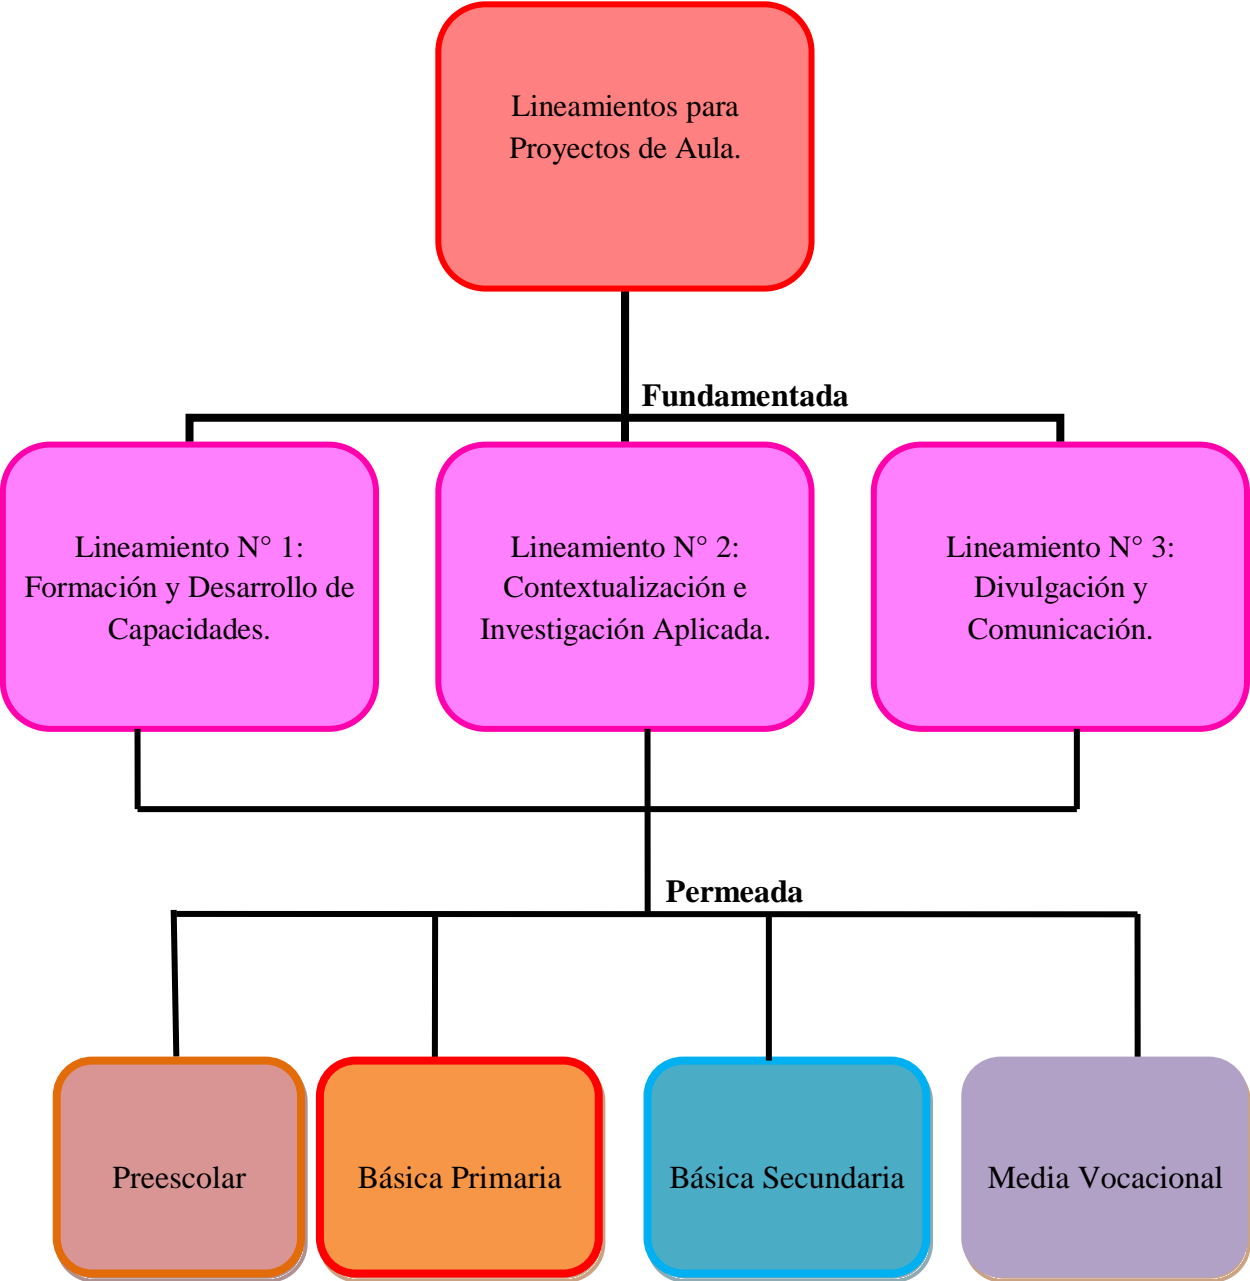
Lineamientos para Proyectos de Aula.

Fundamentada

Lineamiento N° 1: Formación y Desarrollo de Capacidades.

Lineamiento N° 2: Contextualización e Investigación Aplicada.

Lineamiento N° 3: Divulgación y Comunicación.

Permeada

Preescolar

Básica Primaria

Básica Secundaria

Media Vocacional